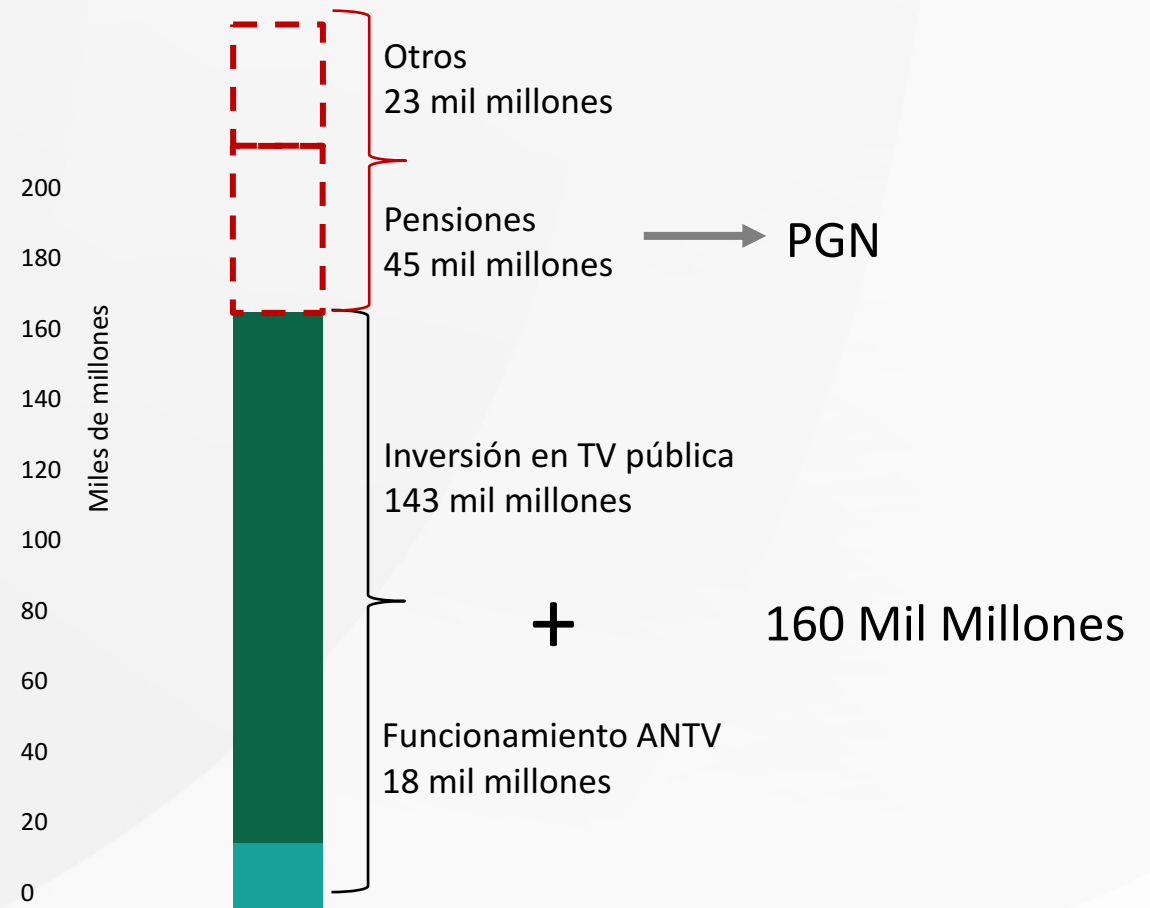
Otros
23 mil millones

200

Pensiones
45 mil millones

PGN

180

160

140

Miles de millones

120

Inversión en TV pública
143 mil millones

100

80

+

160 Mil Millones

60

40

Funcionamiento ANTV
18 mil millones

20

0